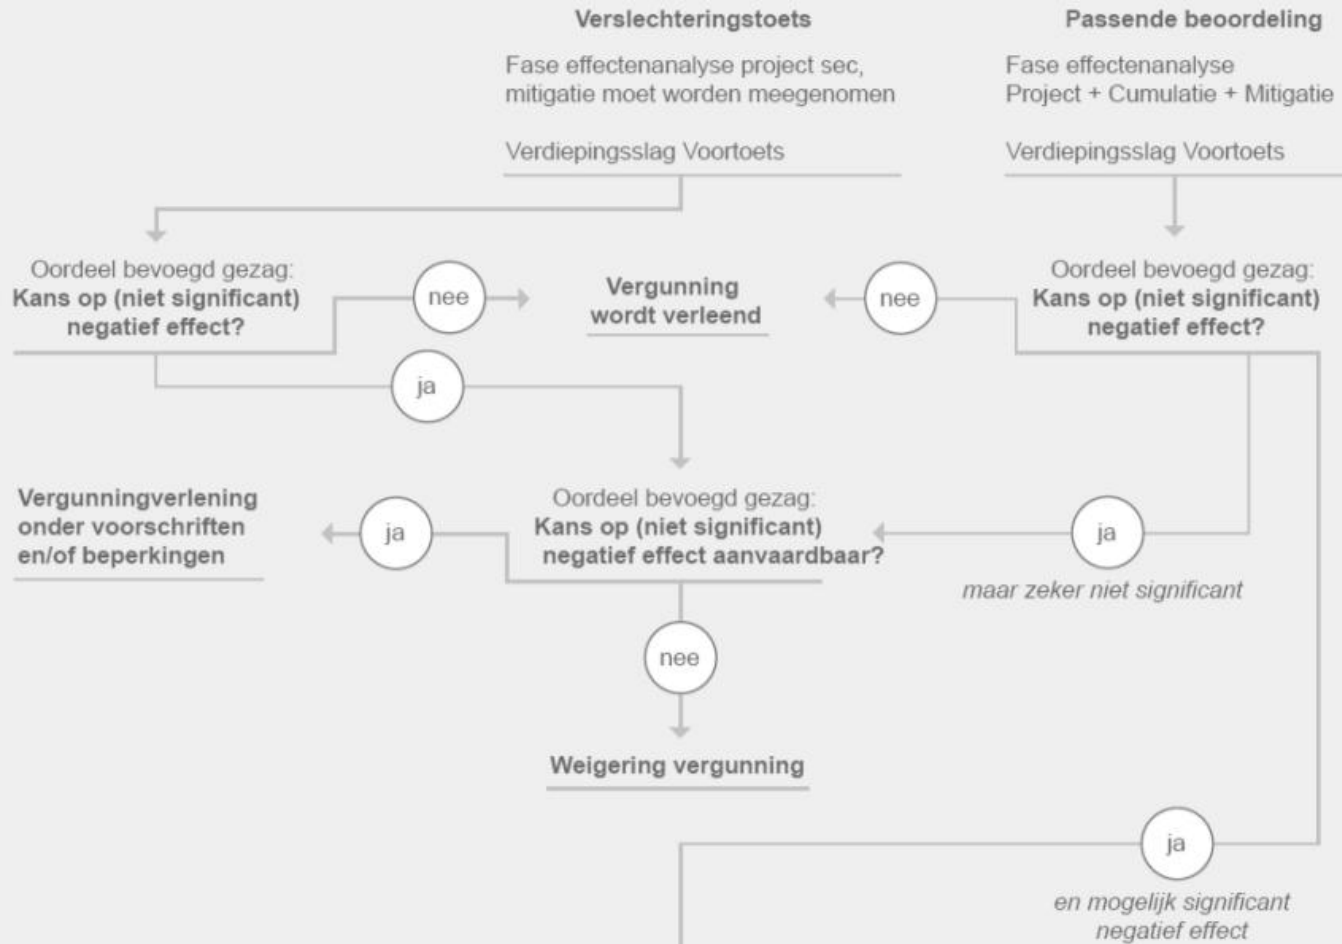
Verslechteringstoets

Fase effectenanalyse project sec, mitigatie moet worden meegenomen

Verdiepingsslag Voortoets

Passende beoordeling

Fase effectenanalyse Project + Cumulatie + Mitigatie

Verdiepingsslag Voortoets

Oordeel bevoegd gezag: **Kans op (niet significant) negatief effect?**

nee

**Vergunning wordt verleend**

nee

Oordeel bevoegd gezag: **Kans op (niet significant) negatief effect?**

ja

**Vergunningverlening onder voorschriften en/of beperkingen**

ja

Oordeel bevoegd gezag: **Kans op (niet significant) negatief effect aanvaardbaar?**

ja

*maar zeker niet significant*

nee

**Weigering vergunning**

ja

*en mogelijk significant negatief effect*